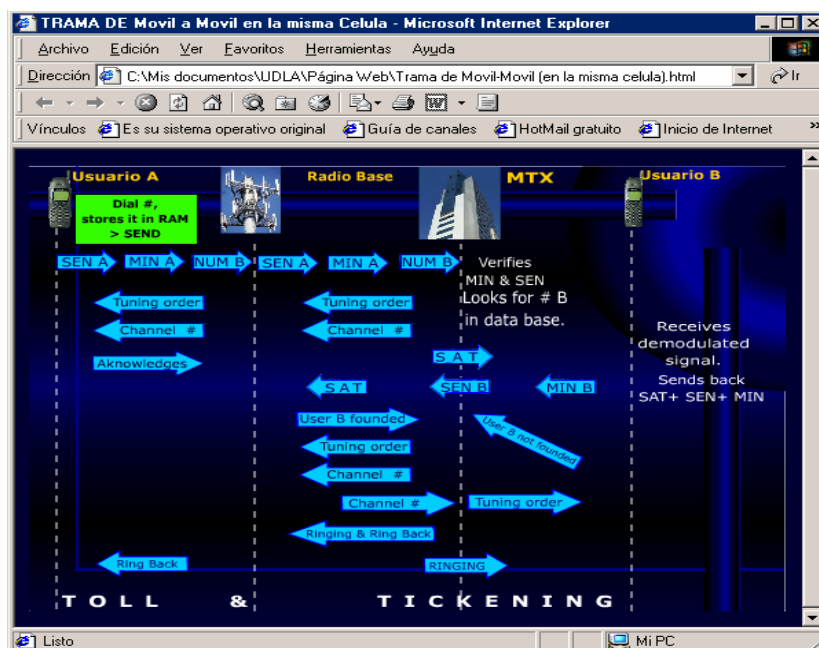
TRAMA DE Movil a Movil en la misma Celula - Microsoft Internet Explorer

Archivo Edición Ver Favoritos Herramientas Ayuda

Dirección C:\Mis documentos\UDLA\Página Web\Trama de Movil-Movil (en la misma celula).html Ir

Vínculos Es su sistema operativo original Guía de canales HotMail gratuito Inicio de Internet »

Usuario A
Radio Base
MTX
Usuario B

Dial #, stores it in RAM > SEND

SEN A
MIN A
NUM B
SEN A
MIN A
NUM B

Verifies MIN & SEN
Looks for # B in data base.

Tuning order
Tuning order
Channel #
Channel #
Aknowledges

Receives demodulated signal.
Sends back SAT+ SEN+ MIN

S A T
S A T
SEN B
MIN B
User B founded
User B not founded
Tuning order
Channel #
Channel #
Tuning order
Ringing & Ring Back
Ring Back
RINGING

T O L L & T I C K E N I N G

Listo
Mi PC